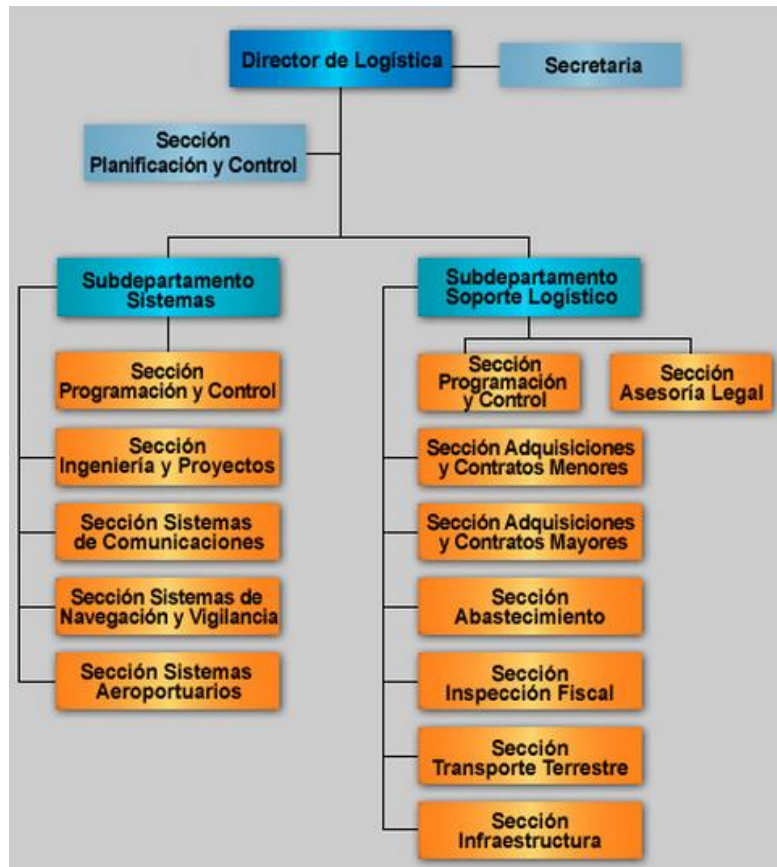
Director de Logística

Secretaria

Sección
Planificación y Control

Subdepartamento
Sistemas

Sección
Programación y Control

Sección
Ingeniería y Proyectos

Sección Sistemas
de Comunicaciones

Sección Sistemas de
Navegación y Vigilancia

Sección Sistemas
Aeroportuarios

Subdepartamento
Soporte Logístico

Sección
Programación
y Control

Sección
Asesoría Legal

Sección Adquisiciones
y Contratos Menores

Sección Adquisiciones
y Contratos Mayores

Sección
Abastecimiento

Sección
Inspección Fiscal

Sección
Transporte Terrestre

Sección
Infraestructura